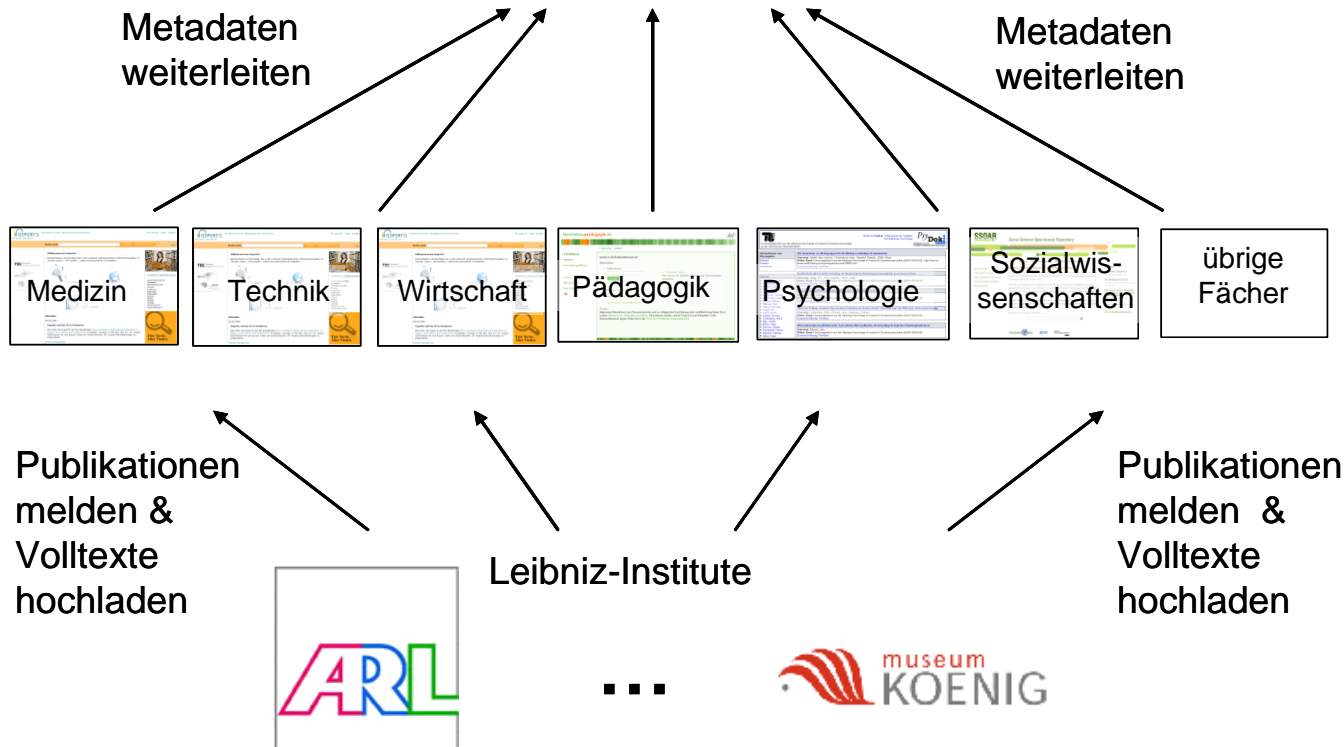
Metadaten weiterleiten

Metadaten weiterleiten

Medizin

Technik

Wirtschaft

Pädagogik

Psychologie

Sozialwissenschaften

übrige Fächer

Publikationen melden & Volltexte hochladen

Leibniz-Institute

Publikationen melden & Volltexte hochladen

ARL

...

museum KOENIG